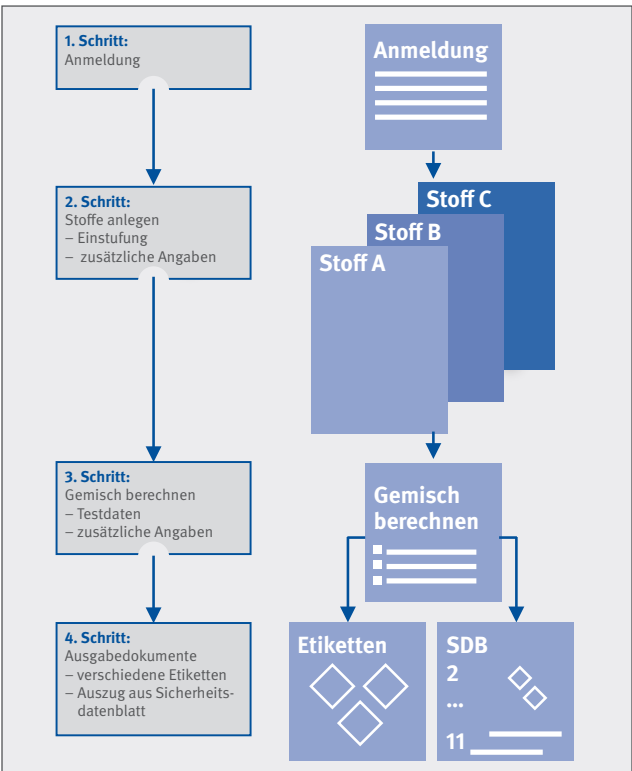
1. Schritt:
Anmeldung

2. Schritt:
Stoffe anlegen
– Einstufung
– zusätzliche Angaben

3. Schritt:
Gemisch berechnen
– Testdaten
– zusätzliche Angaben

4. Schritt:
Ausgabedokumente
– verschiedene Etiketten
– Auszug aus Sicherheitsdatenblatt

Anmeldung

Stoff C
Stoff B
Stoff A

Gemisch berechnen

Etiketten

SDB
2
...
11